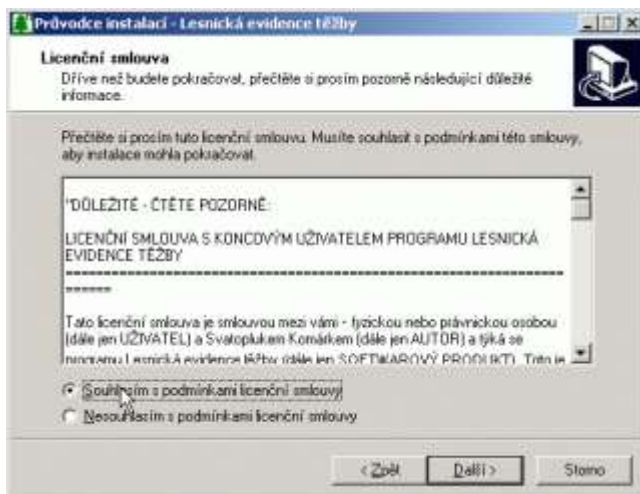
Průvodce instalací - Lesnická evidence těžby

Licenční smlouva
Dříve než budete pokračovat, přečtěte si prosím pozorně následující důležité informace.

Přečtěte si prosím tuto licenční smlouvu. Musíte souhlasit s podmínkami této smlouvy, aby instalace mohla pokračovat.

"DŮLEŽITÉ - ČTĚTE POZORNĚ:

LICENČNÍ SMLOUVA S KONCOVÝM UŽIVATELEM PROGRAMU LESNICKÁ EVIDENCE TĚŽBY
==============================================================

Tato licenční smlouva je smlouvou mezi vámi - fyzickou nebo právnickou osobou (dále jen UŽIVATEL) a Svatoplukem Komárkem (dále jen AUTOR) a týká se programu Lesnická evidence těžby (dále jen SOFTWAROVÝ PRODUKT). Toto je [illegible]

Souhlasím s podmínkami licenční smlouvy
Nesouhlasím s podmínkami licenční smlouvy

< Zpět
Další >
Storno